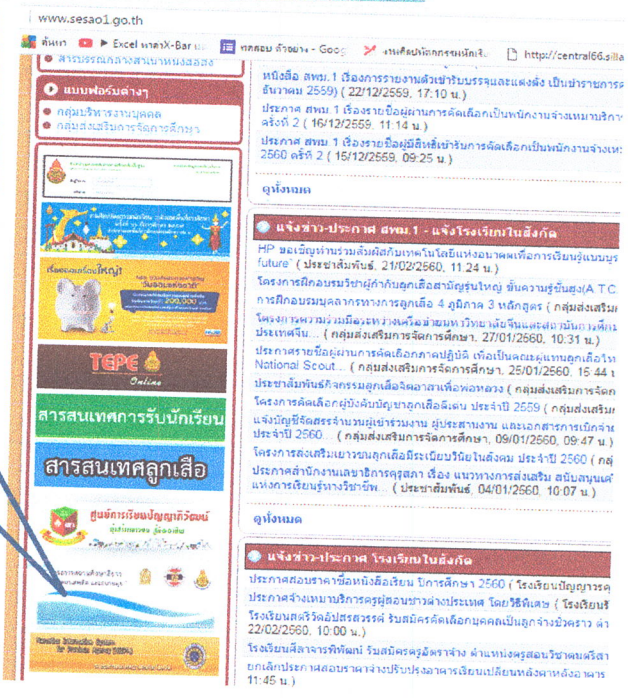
www.sesao1.go.th

ค้นหา ▶ Excel หาค่าX-Bar ... ทดสอบ ตัวอย่าง - Goog... งานคัดเลือกครูผู้ช่วย... http://central66.silla

สารบรรณกลางสำนักงานเขตฯ

แบบฟอร์มต่างๆ

กลุ่มบริหารงานบุคคล
กลุ่มส่งเสริมการจัดการศึกษา

หนังสือ สพม.1 เรื่องการรายงานตัวเข้ารับบรรจุและแต่งตั้ง เป็นข้าราชการ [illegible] ธันวาคม 2559) ( 22/12/2559, 17:10 น.)

ประกาศ สพม. 1 เรื่องรายชื่อผู้ผ่านการคัดเลือกเป็นพนักงานจ้างเหมาบริการ ครั้งที่ 2 ( 16/12/2559, 11:14 น.)

ประกาศ สพม. 1 เรื่องรายชื่อผู้มีสิทธิ์เข้ารับการคัดเลือกเป็นพนักงานจ้างเหมา 2560 ครั้งที่ 2 ( 15/12/2559, 09:25 น.)

ดูทั้งหมด

แจ้งข่าว-ประกาศ สพม.1 - แจ้งโรงเรียนในสังกัด

HP ขอเชิญท่านร่วมสัมผัสกับเทคโนโลยีแห่งอนาคตเพื่อการเรียนรู้แบบบูร future" ( ประชาสัมพันธ์, 21/02/2560, 11:24 น.)

โครงการฝึกอบรมวิชาผู้กำกับลูกเสือสามัญรุ่นใหญ่ ขั้นความรู้ขั้นสูง(A.T.C การฝึกอบรมบุคลากรทางการลูกเสือ 4 ภูมิภาค 3 หลักสูตร ( กลุ่มส่งเสริม

โครงการความร่วมมือระหว่างเครือข่ายมหาวิทยาลัยจีนและสถาบันการศึกษา ประเทศจีน... ( กลุ่มส่งเสริมการจัดการศึกษา, 27/01/2560, 10:31 น.)

ประกาศรายชื่อผู้ผ่านการคัดเลือกภาคปฏิบัติ เพื่อเป็นคณะผู้แทนลูกเสือไทย National Scout... ( กลุ่มส่งเสริมการจัดการศึกษา, 25/01/2560, 15:44 น.)

ประชาสัมพันธ์กิจกรรมลูกเสือจิตอาสาเพื่อพ่อหลวง ( กลุ่มส่งเสริมการจัด

โครงการคัดเลือกผู้บังคับบัญชาลูกเสือดีเด่น ประจำปี 2559 ( กลุ่มส่งเสริม

แจ้งบัญชีจัดสรรจำนวนผู้เข้าร่วมงาน ผู้ประสานงาน และเอกสารการเบิกจ่าย ประจำปี 2560 ( กลุ่มส่งเสริมการจัดการศึกษา, 09/01/2560, 09:47 น.)

โครงการส่งเสริมเยาวชนลูกเสือมีระเบียบวินัยในสังคม ประจำปี 2560 ( กลุ่ม

ประกาศสำนักงานเลขาธิการคุรุสภา เรื่อง แนวทางการส่งเสริม สนับสนุนแห่งการเรียนรู้ทางวิชาชีพ... ( ประชาสัมพันธ์, 04/01/2560, 10:07 น.)

ดูทั้งหมด

แจ้งข่าว-ประกาศ โรงเรียนในสังกัด

ประกาศสอบราคาซื้อหนังสือเรียน ปีการศึกษา 2560 ( โรงเรียนปัญญาวรคุ

ประกาศจ้างเหมาบริการครูผู้สอนชาวต่างประเทศ โดยวิธีพิเศษ ( โรงเรียนร

โรงเรียนสตรีวิทยาวัดมหาพฤฒาราม ศรีสุริโยทัย รับสมัครคัดเลือกบุคคลเป็นลูกจ้างชั่วคราว ตำ 22/02/2560, 10:00 น.)

โรงเรียนศึกษาจารย์พิทักษ์ รับสมัครครูอัตราจ้าง ตำแหน่งครูสอนวิชาดนตรีสา

ยกเลิกประกาศสอบราคาจ้างปรับปรุงอาคารเรียนเปลี่ยนหลังคาหลังอาคาร 11:45 น.)

TEPE Online

สารสนเทศการรับนักเรียน

สารสนเทศลูกเสือ

ศูนย์การเรียนปัญญาวัฒน์